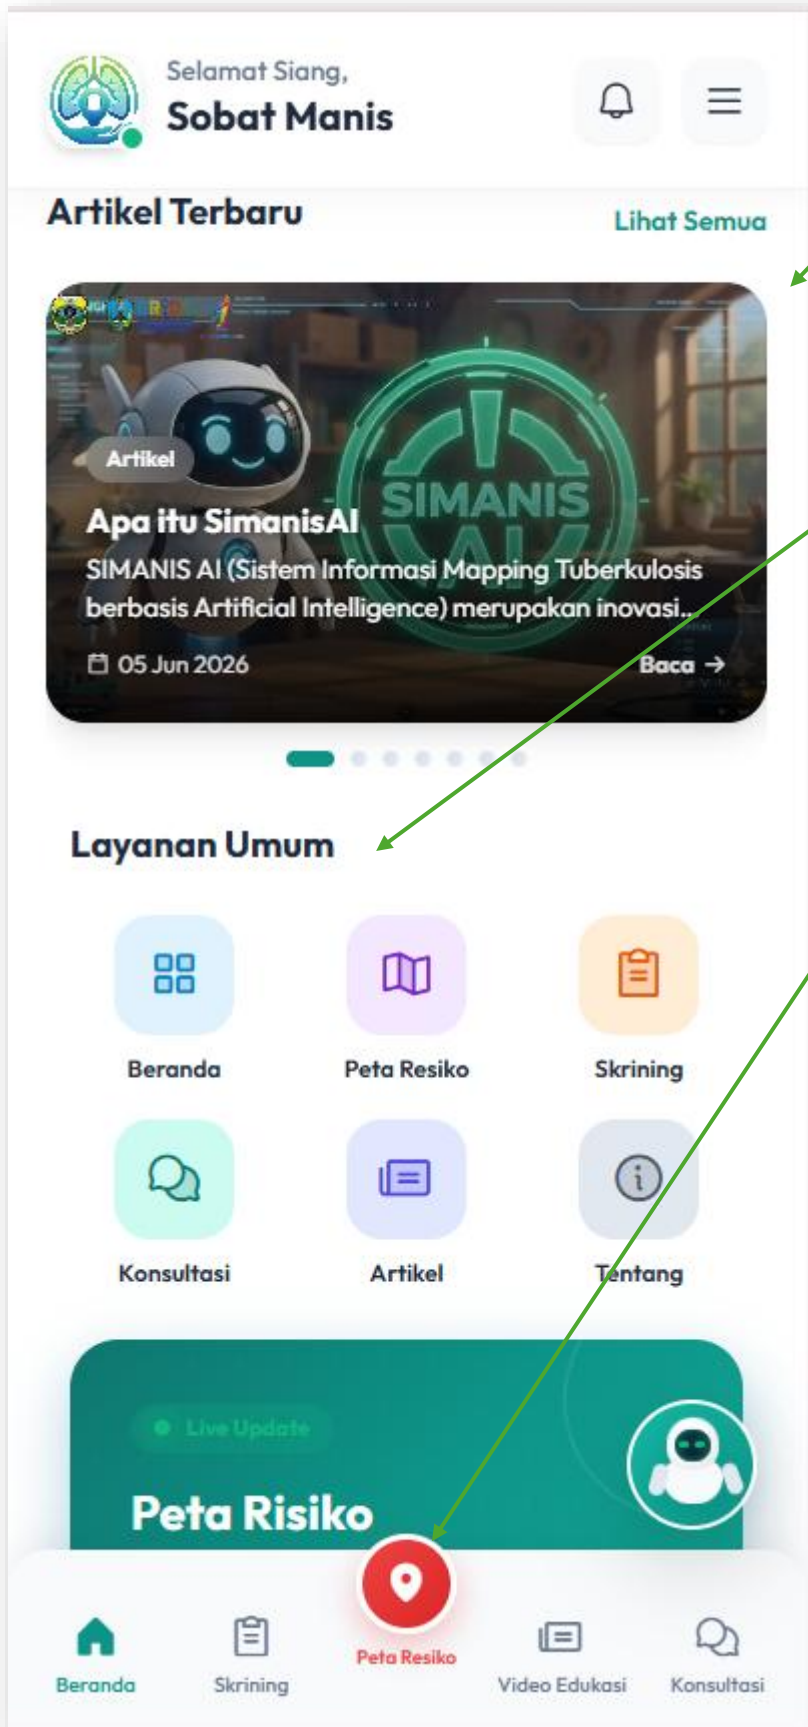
Selamat Siang,
Sobat Manis

Artikel Terbaru
Lihat Semua

SIMANIS AI

Artikel
Apa itu SimanisAI
SIMANIS AI (Sistem Informasi Mapping Tuberkulosis berbasis Artificial Intelligence) merupakan inovasi...
05 Jun 2026
Baca →

Layanan Umum

Beranda
Peta Resiko
Skrining
Konsultasi
Artikel
Tentang

Live Update
Peta Risiko

Beranda
Skrining
Peta Resiko
Video Edukasi
Konsultasi